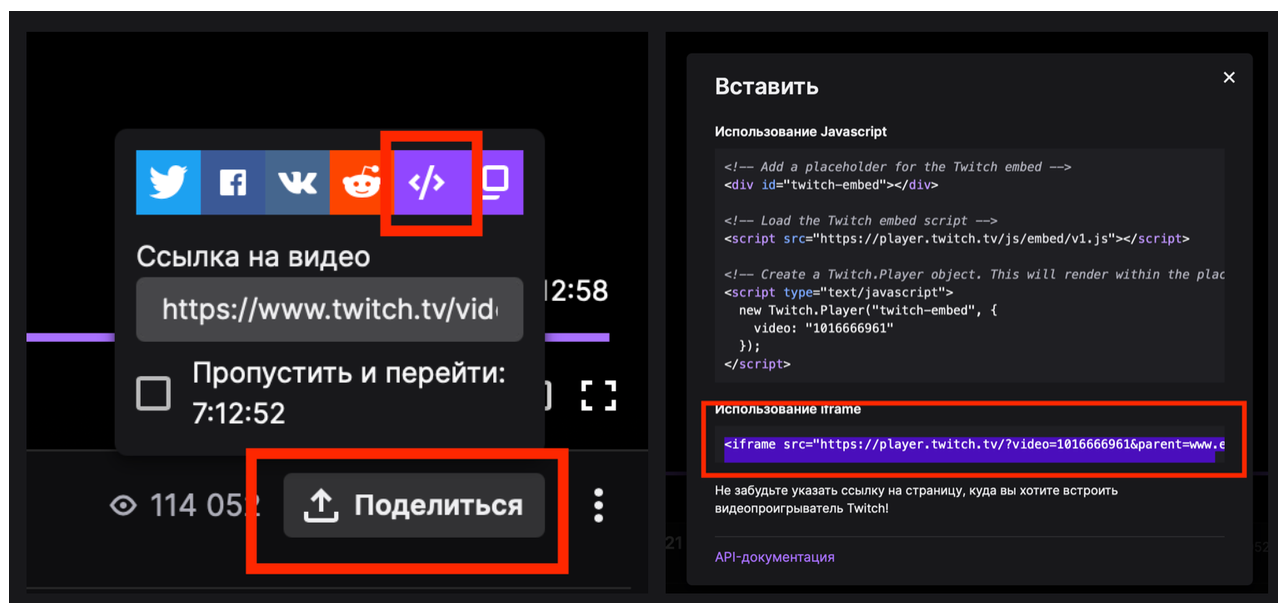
Ссылка на видео

https://www.twitch.tv/vid

12:58

Пропустить и перейти: 7:12:52

114 052

Поделиться

Вставить

Использование Javascript

<!-- Add a placeholder for the Twitch embed -->
<div id="twitch-embed"></div>

<!-- Load the Twitch embed script -->
<script src="https://player.twitch.tv/js/embed/v1.js"></script>

<!-- Create a Twitch.Player object. This will render within the plac
<script type="text/javascript">
  new Twitch.Player("twitch-embed", {
    video: "1016666961"
  });
</script>

Использование iframe

<iframe src="https://player.twitch.tv/?video=1016666961&parent=www.e

Не забудьте указать ссылку на страницу, куда вы хотите встроить видеопроигрыватель Twitch!

API-документация